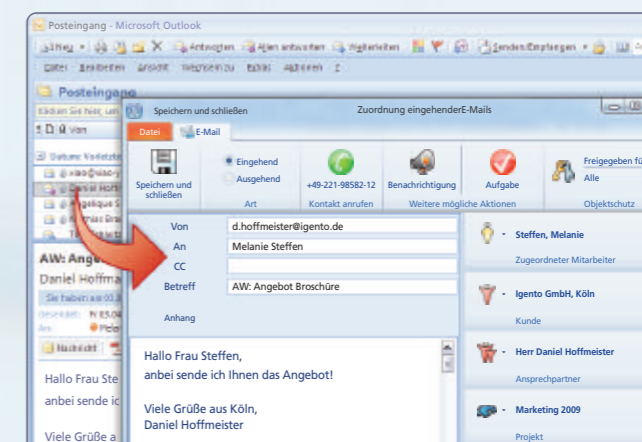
Posteingang - Microsoft Outlook

Neu Antworten Allen antworten Weiterleiten Senden/Empfangen

Datei Bearbeiten Ansicht Wechseln zu Extras Aktionen ?

Posteingang

Klicken Sie hier, um

Von

Datum: Vorletzte

AW: Angeb

Daniel Hoffma

Sie haben am 03.0

Nachricht

Hallo Frau Ste

anbei sende ic

Viele Grüße a

Speichern und schließen

Zuordnung eingehenderE-Mails

Datei E-Mail

Speichern und schließen

Eingehend

Ausgehend

Art

+49-221-98582-12

Kontakt anrufen

Benachrichtigung

Aufgabe

Weitere mögliche Aktionen

Freigegeben für

Alle

Objektschutz

Von d.hoffmeister@igento.de

An Melanie Steffen

CC

Betreff AW: Angebot Broschüre

Anhang

Hallo Frau Steffen,
anbei sende ich Ihnen das Angebot!

Viele Grüße aus Köln,
Daniel Hoffmeister

Steffen, Melanie
Zugeordneter Mitarbeiter

Igento GmbH, Köln
Kunde

Herr Daniel Hoffmeister
Ansprechpartner

Marketing 2009
Projekt